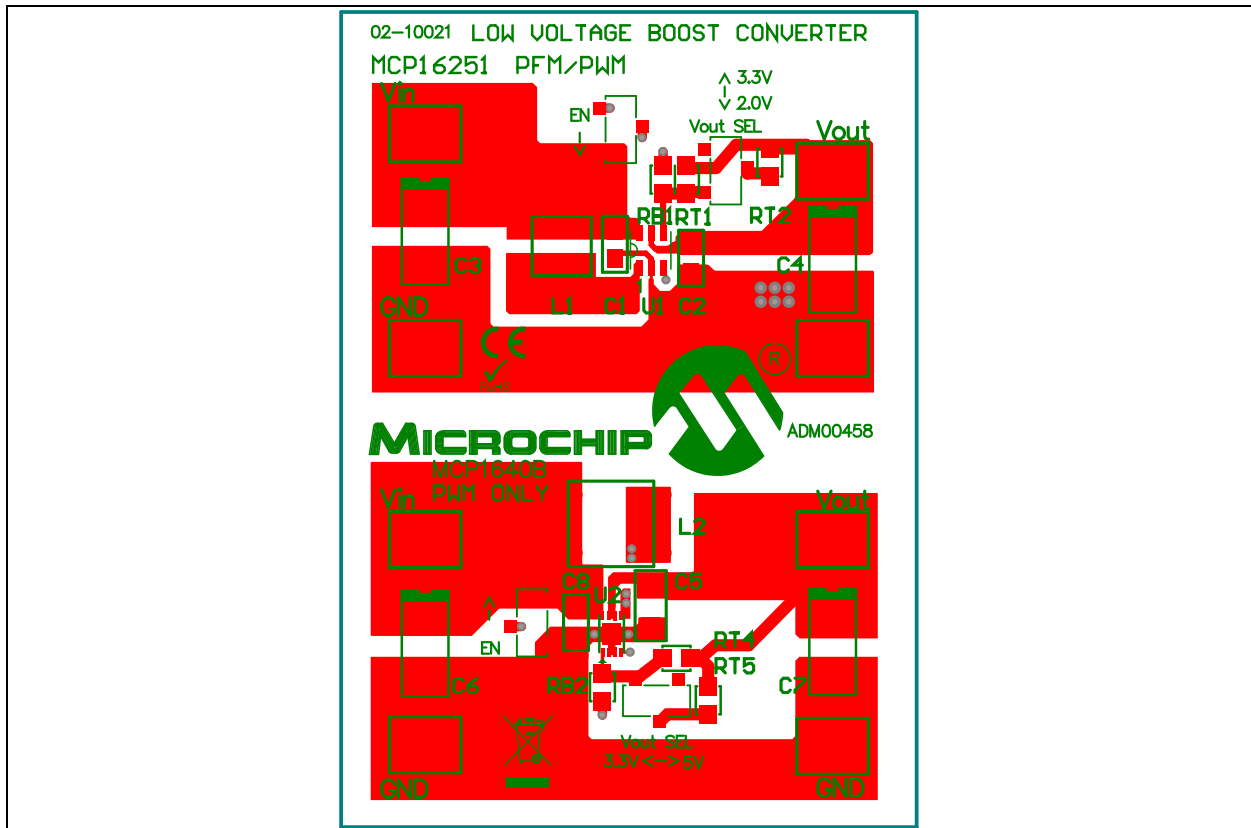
02-10021 LOW VOLTAGE BOOST CONVERTER
MCP16251 PFM/PWM

Vin

EN

3.3V
2.0V

Vout SEL

Vout

RB1 RT1 RT2

C3

C4

L1 C1 U1 C2

GND

CE

®

MICROCHIP

ADM00458

MCP1640B
PWM ONLY

Vin

Vout

L2

C8 C5

U2

EN

RT4
RT5

C6

RB2

C7

Vout SEL
3.3V<->5V

GND

GND